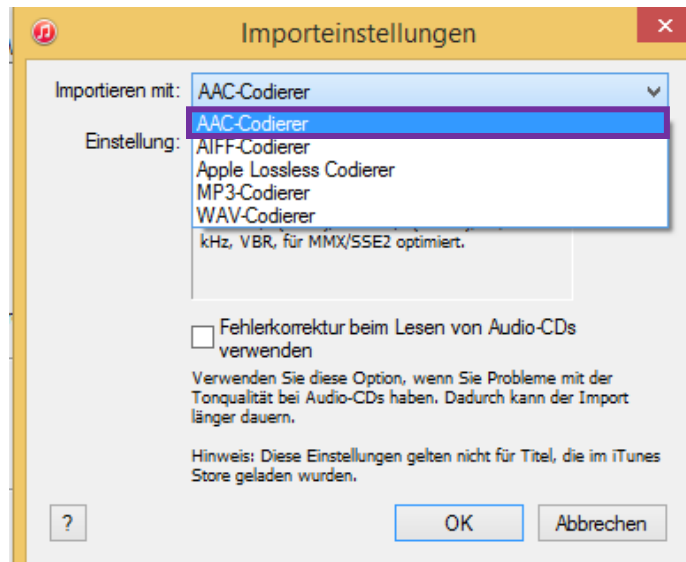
Importeinstellungen

Importieren mit: AAC-Codierer

AAC-Codierer
AIFF-Codierer
Apple Lossless Codierer
MP3-Codierer
WAV-Codierer

Einstellung:

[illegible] kHz, VBR, für MMX/SSE2 optimiert.

Fehlerkorrektur beim Lesen von Audio-CDs verwenden

Verwenden Sie diese Option, wenn Sie Probleme mit der Tonqualität bei Audio-CDs haben. Dadurch kann der Import länger dauern.

Hinweis: Diese Einstellungen gelten nicht für Titel, die im iTunes Store geladen wurden.

?

OK

Abbrechen